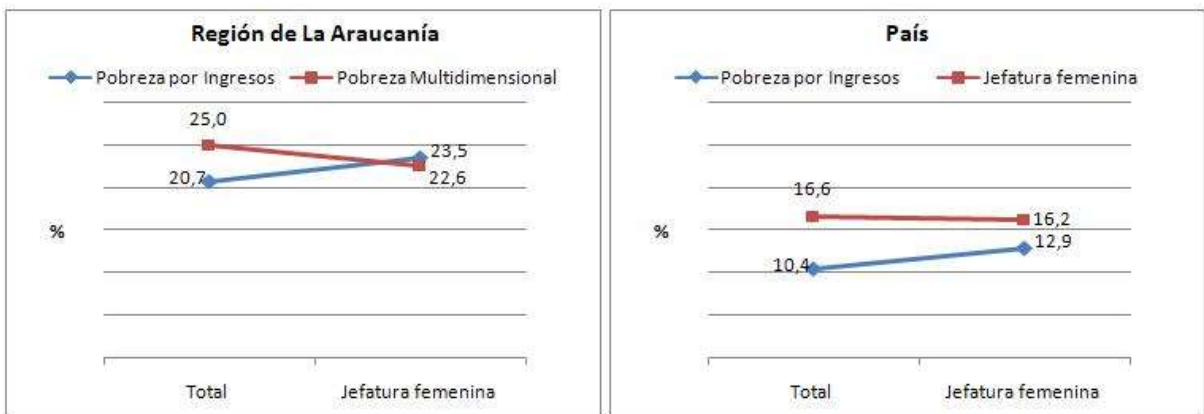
Región de La Araucanía

Pobreza por Ingresos
Pobreza Multidimensional

25,0
23,5
20,7
22,6

%

Total
Jefatura femenina

País

Pobreza por Ingresos
Jefatura femenina

16,6
16,2
12,9
10,4

%

Total
Jefatura femenina